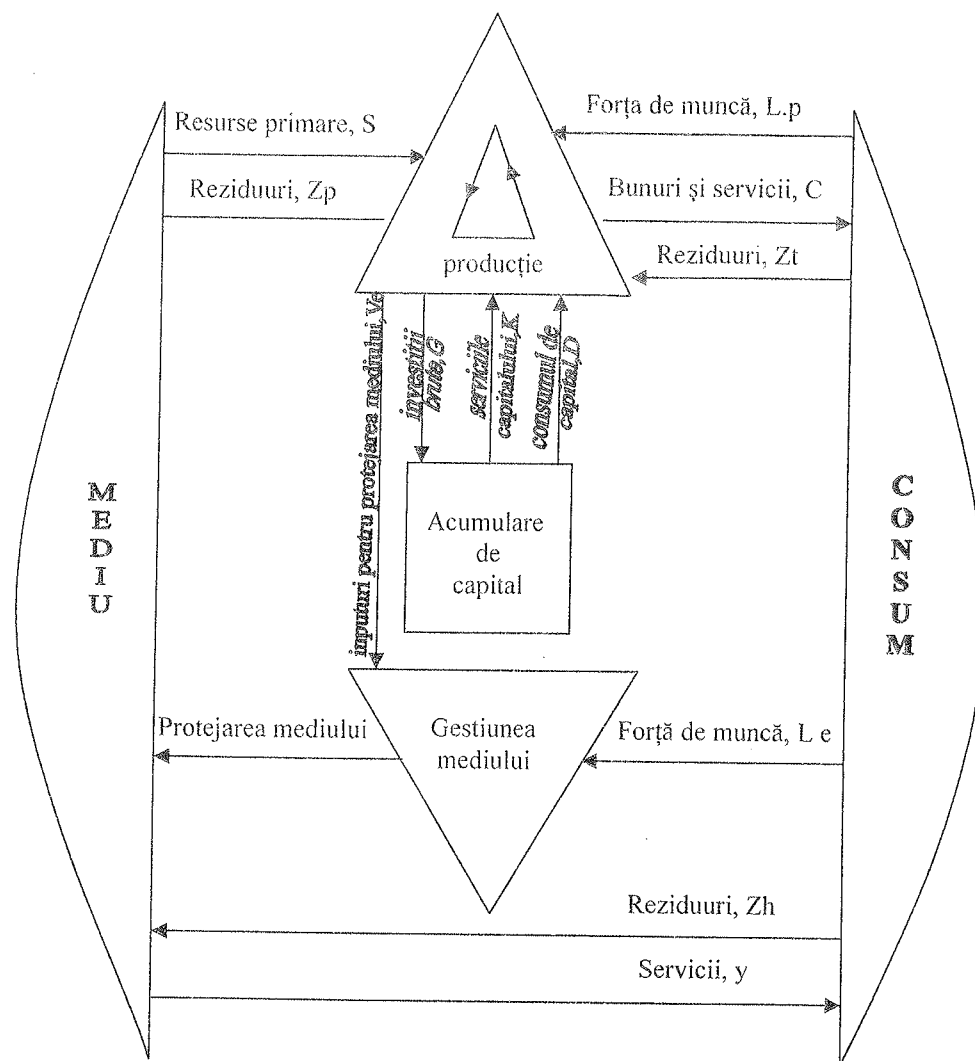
Resurse primare, S

Forța de muncă, L.p

Reziduuri, Zp

Bunuri şi servicii, C

producție

Reziduuri, Zt

inputuri pentru protejarea mediului, Ve

investiții brute, G

serviciile capitalului, K

consumul de capital, D

M
E
D
I
U

Acumulare de capital

C
O
N
S
U
M

Protejarea mediului

Gestiunea mediului

Forță de muncă, L e

Reziduuri, Zh

Servicii, y